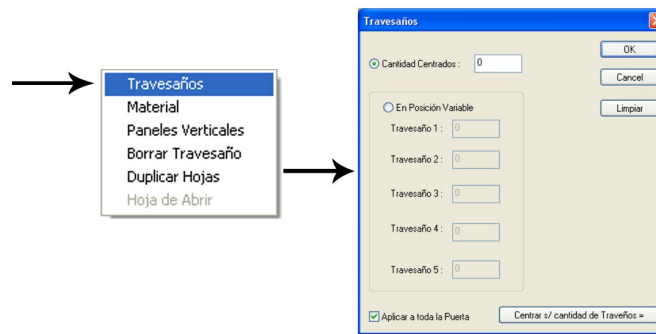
Travesaños
Material
Paneles Verticales
Borrar Travesaño
Duplicar Hojas
Hoja de Abrir

Travesaños

Cantidad Centrados : 0

OK
Cancel
Limpiar

En Posición Variable
Travesaño 1 : 0
Travesaño 2 : 0
Travesaño 3 : 0
Travesaño 4 : 0
Travesaño 5 : 0

Aplicar a toda la Puerta
Centrar s/ cantidad de Traveños =